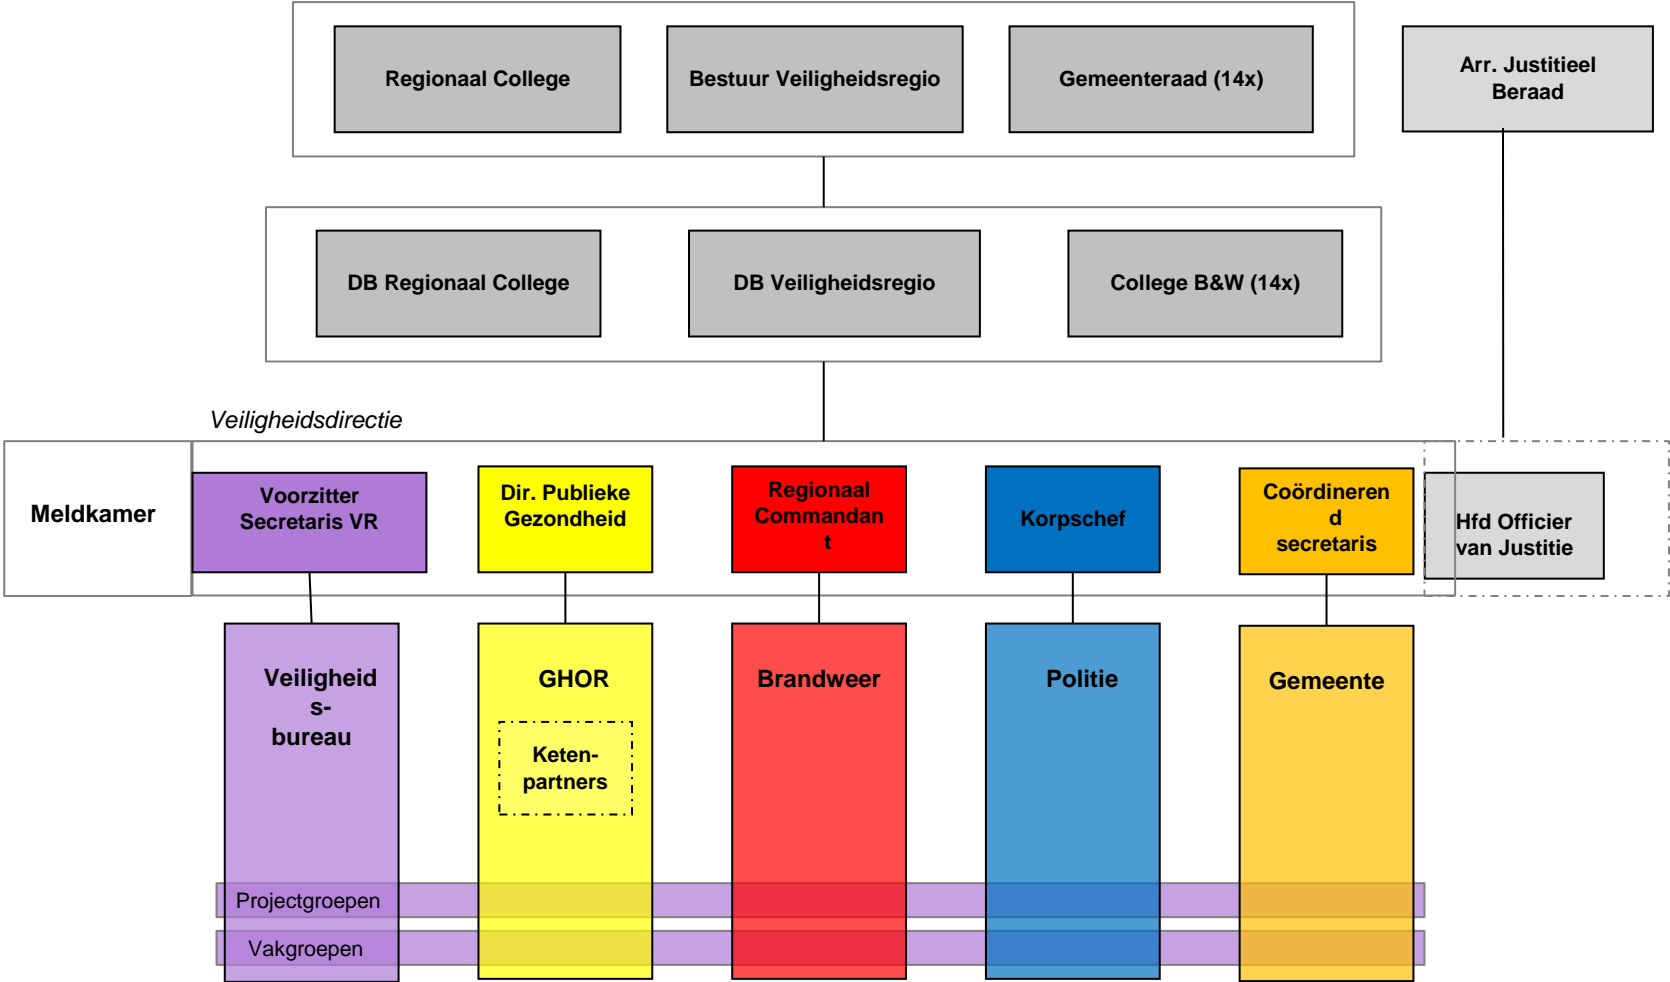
Regionaal College

Bestuur Veiligheidsregio

Gemeenteraad (14x)

Arr. Justitieel Beraad

DB Regionaal College

DB Veiligheidsregio

College B&W (14x)

Veiligheidsdirectie

Meldkamer

Voorzitter Secretaris VR

Dir. Publieke Gezondheid

Regionaal Commandant

Korpschef

Coördinerend secretaris

Hfd Officier van Justitie

Veiligheids-bureau

GHOR

Keten-partners

Brandweer

Politie

Gemeente

Projectgroepen

Vakgroepen